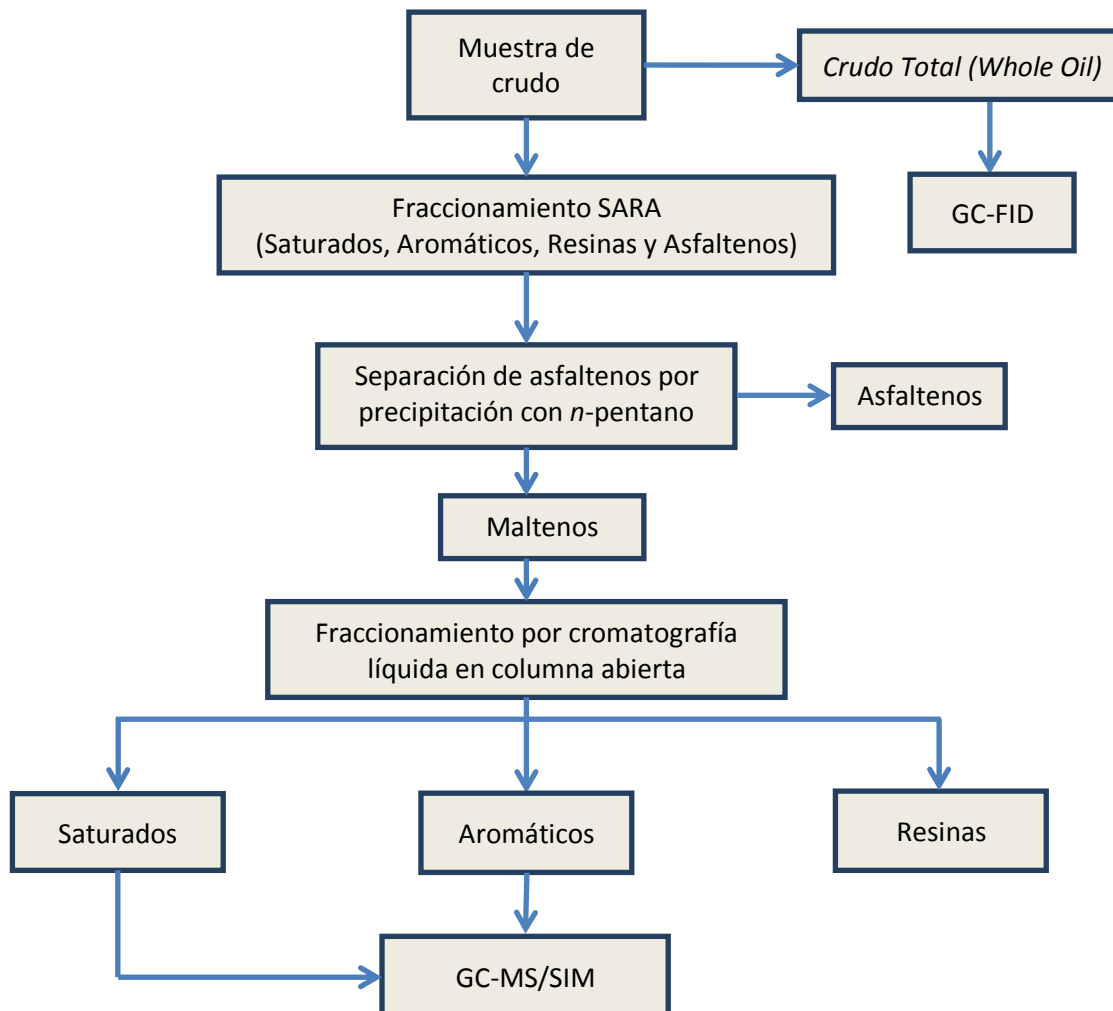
Muestra de crudo

Crudo Total (Whole Oil)

GC-FID

Fraccionamiento SARA
(Saturados, Aromáticos, Resinas y Asfaltenos)

Separación de asfaltenos por precipitación con n-pentano

Asfaltenos

Maltenos

Fraccionamiento por cromatografía líquida en columna abierta

Saturados

Aromáticos

Resinas

GC-MS/SIM